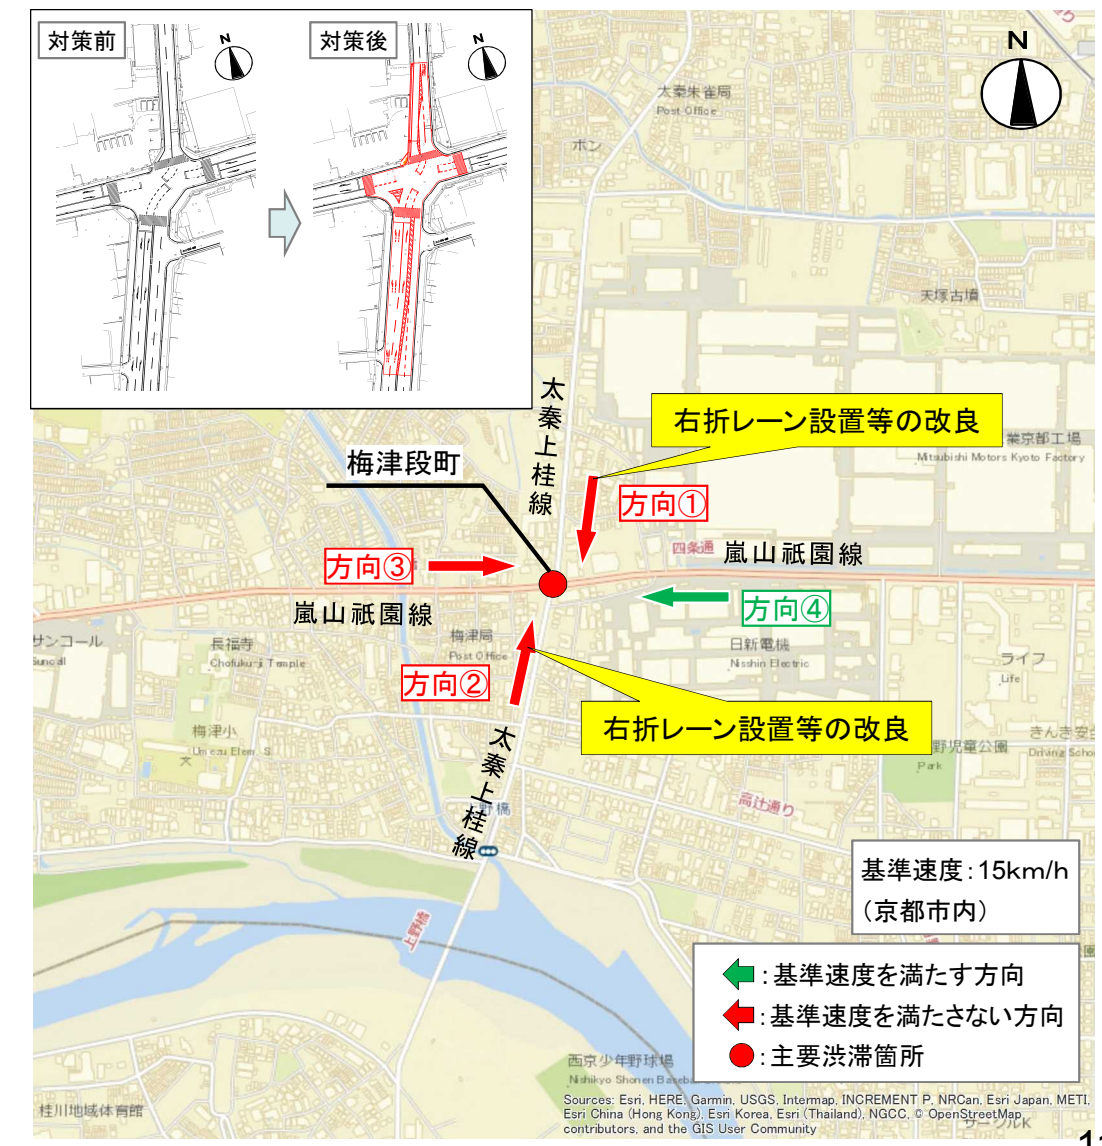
対策前

N

対策後

N

N

太秦朱雀局
Post Office

天塚古墳

太秦上桂線

右折レーン設置等の改良

三菱自動車京都工場
Mitsubishi Motors Kyoto Factory

梅津段町

方向①

四条通

嵐山祇園線

方向③

方向④

嵐山祇園線

サンコール
Suncall

長福寺
Chofukuji Temple

梅津局
Post Office

日新電機
Nisshin Electric

ライフ
Life

方向②

右折レーン設置等の改良

梅津小
Umezu Elem. S.

野児童公園
Park

太秦上桂線

高辻通り

基準速度：15km/h
（京都市内）

：基準速度を満たす方向
：基準速度を満たさない方向
：主要渋滞箇所

上野橋

西京少年野球場
Nishikyo Shonen Baseball

桂川地域体育館

Sources: Esri, HERE, Garmin, USGS, Intermap, INCREMENT P, NRCan, Esri Japan, METI, Esri China (Hong Kong), Esri Korea, Esri (Thailand), NGCC, © OpenStreetMap contributors, and the GIS User Community